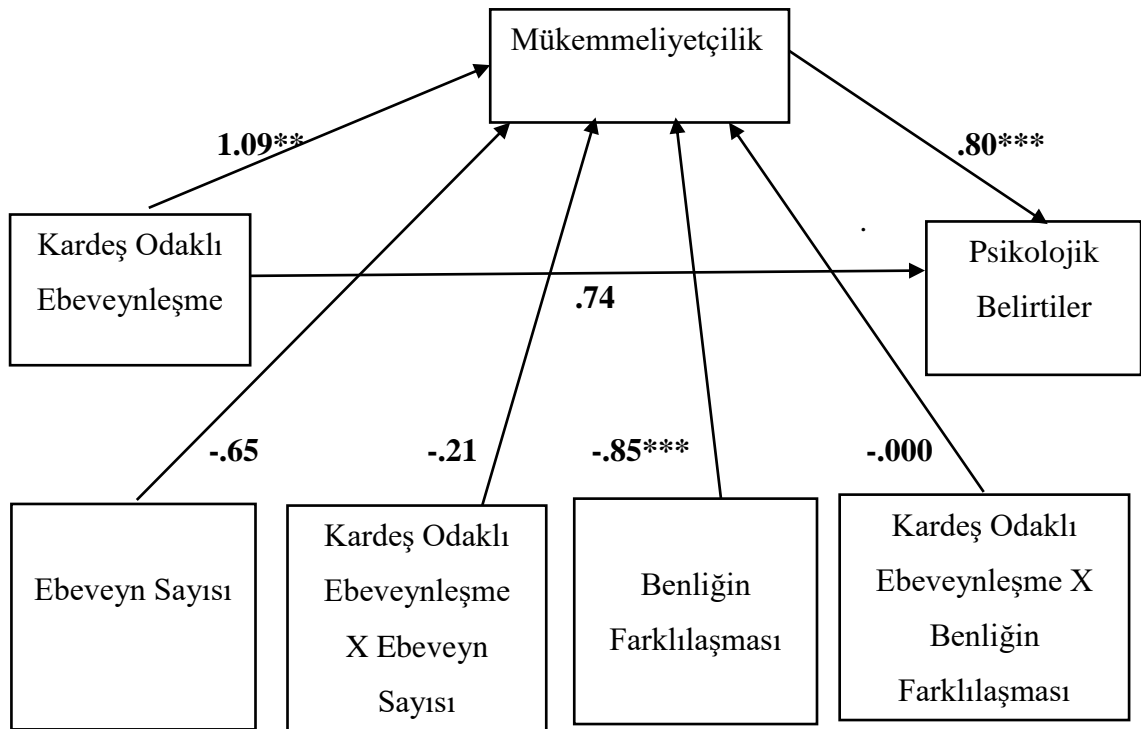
Mükemmeliyetçilik

1.09**

.80***

Kardeş Odaklı Ebeveynleşme

.74

Psikolojik Belirtiler

-.65

-.21

-.85***

-.000

Ebeveyn Sayısı

Kardeş Odaklı Ebeveynleşme X Ebeveyn Sayısı

Benliğin Farklılaşması

Kardeş Odaklı Ebeveynleşme X Benliğin Farklılaşması